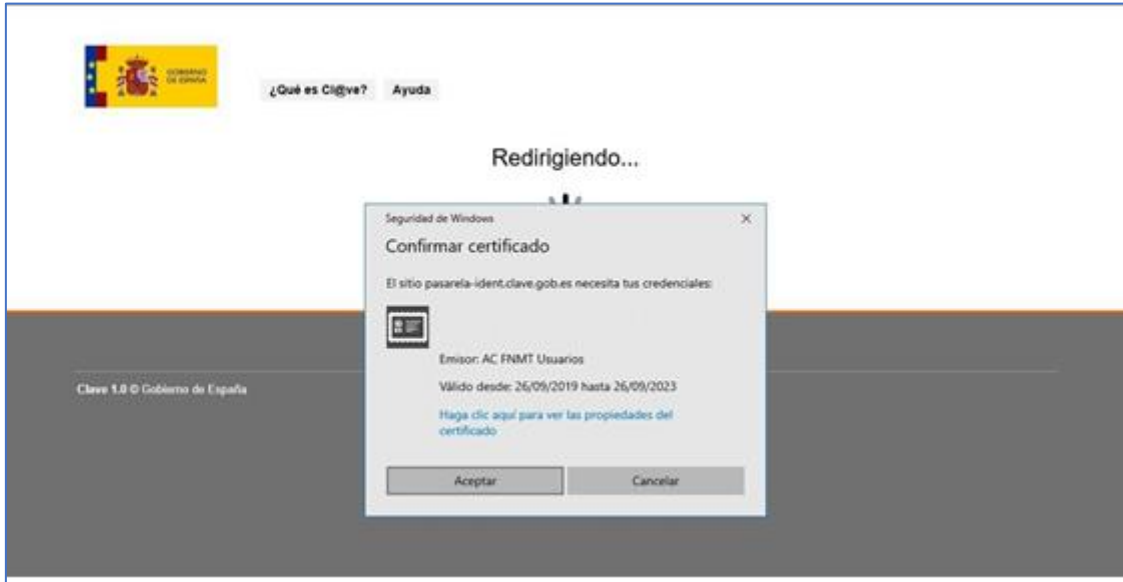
GOBIERNO DE ESPAÑA

¿Qué es Cl@ve?
Ayuda

Redirigiendo...

Seguridad de Windows
×

Confirmar certificado

El sitio pasarela-ident.clave.gob.es necesita tus credenciales:

Emisor: AC FNMT Usuarios

Válido desde: 26/09/2019 hasta 26/09/2023

Haga clic aquí para ver las propiedades del certificado

Aceptar
Cancelar

Clave 1.0 © Gobierno de España